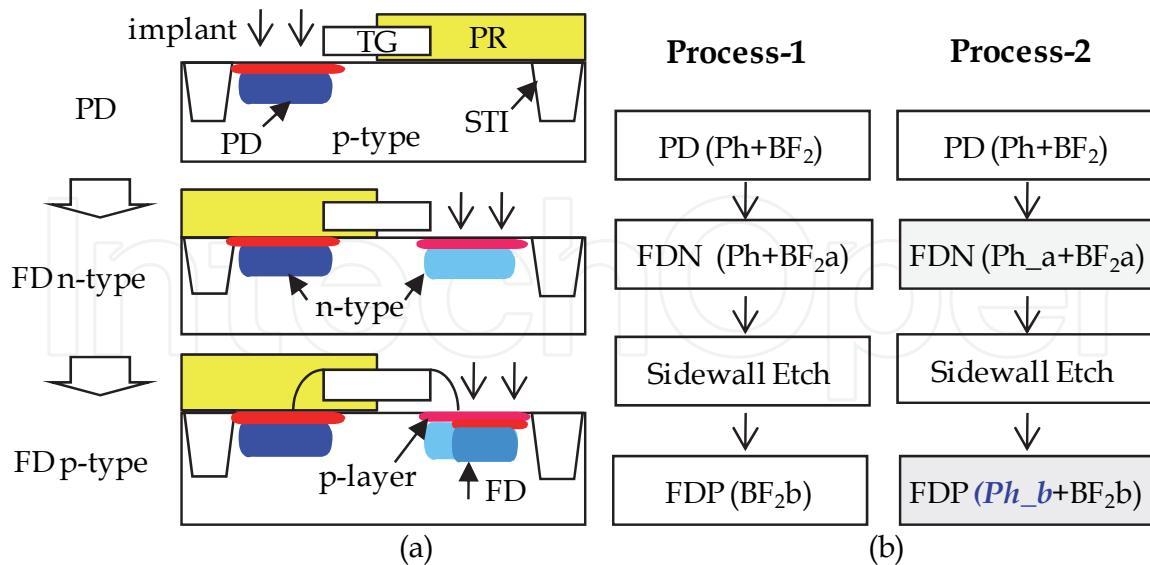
implant

TG

PR

PD

PD

p-type

STI

FD n-type

n-type

FD p-type

p-layer

FD

(a)

Process-1

PD (Ph+BF$_2$)

FDN (Ph+BF$_2$a)

Sidewall Etch

FDP (BF$_2$b)

Process-2

PD (Ph+BF$_2$)

FDN (Ph_a+BF$_2$a)

Sidewall Etch

FDP (*Ph_b*+BF$_2$b)

(b)